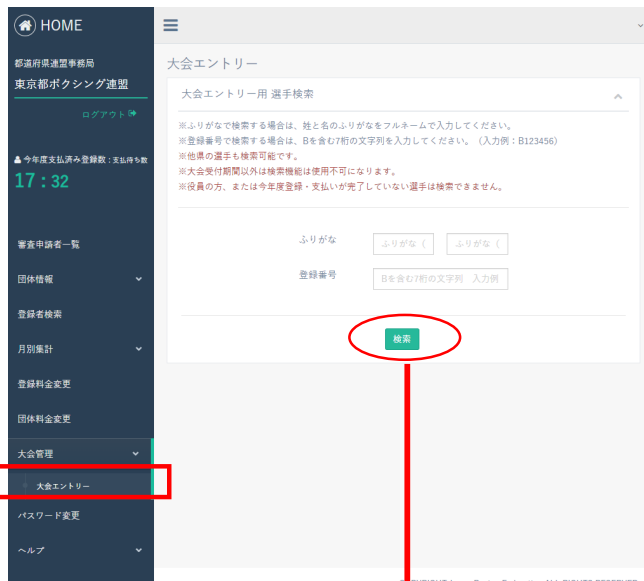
HOME

都道府県連盟事務局

東京都ボクシング連盟

ログアウト

今年度支払済み登録数：支払待ち数

17 : 32

審査申請者一覧

団体情報

登録者検索

月別集計

登録料金変更

団体料金変更

大会管理

大会エントリー

パスワード変更

ヘルプ

大会エントリー

大会エントリー用 選手検索

※ふりがなで検索する場合は、姓と名のふりがなをフルネームで入力してください。
※登録番号で検索する場合は、Bを含む7桁の文字列を入力してください。（入力例：B123456）
※他県の選手も検索可能です。
※大会受付期間以外は検索機能は使用不可になります。
※役員の方、または今年度登録・支払いが完了していない選手は検索できません。

ふりがな　ふりがな（　ふりがな（

登録番号　Bを含む7桁の文字列　入力例

検索

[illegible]